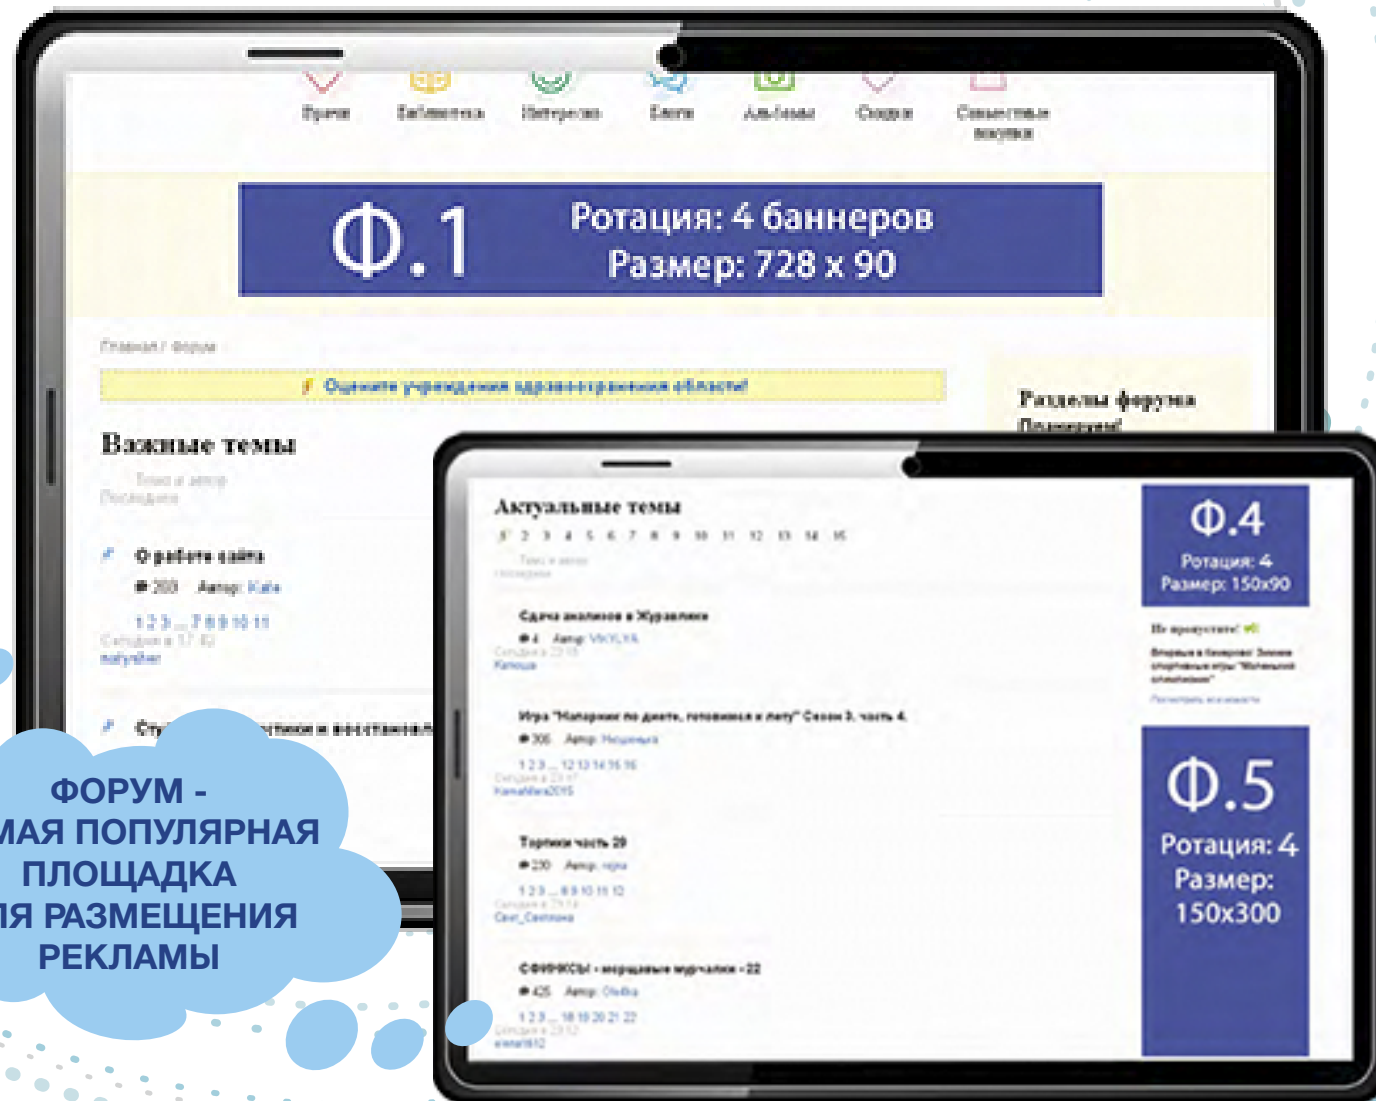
Врачи Библиотека Интересно Блоги Альбомы Скидки Совместные покупки

Ф.1 Ротация: 4 баннеров Размер: 728 x 90

Главная / Форум

Оцените учреждения здравоохранения области!

Важные темы

Тема и автор
Последнее

О работе сайта
203 Автор: Kate
1 2 3 ... 7 8 9 10 11
Сегодня в 17:40
nafyelber

Сту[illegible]тики и восстановл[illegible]

Разделы форума
Полезное!

Актуальные темы
1 2 3 4 5 6 7 8 9 10 11 12 13 14 15
Тема и автор
Последнее

Сдача анализов в Журавлинке
4 Автор: VIKYLYA
Сегодня в 23:18
Катюша

Игра "Напарник по диете, готовимся к лету" Сезон 3, часть 4.
306 Автор: Незабудка
1 2 3 ... 12 13 14 15 16
Сегодня в 23:17
Kamaliera2015

Торпики часть 29
230 Автор: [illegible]
1 2 3 ... 8 9 10 11 12
Сегодня в 23:14
Свет_Светлана

СФИНКСЫ - морщавые мурчалки - 22
425 Автор: Ole4ka
1 2 3 ... 18 19 20 21 22
Сегодня в 23:12
elena1612

Ф.4
Ротация: 4
Размер: 150x90

Не пропустите!
Впервые в Гомеле! Зимние спортивные игры "Маленький олимпиец"
Посмотреть все новости

Ф.5
Ротация: 4
Размер: 150x300

ФОРУМ - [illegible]МАЯ ПОПУЛЯРНАЯ ПЛОЩАДКА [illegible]Я РАЗМЕЩЕНИЯ РЕКЛАМЫ